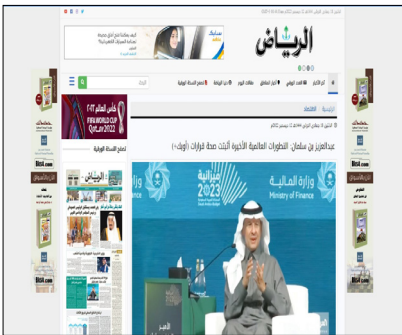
الرياض

الرئيسية | الاقتصاد

عبدالعزيز بن سلمان: التطورات العالمية الأخيرة أثبتت صحة قرارات «أوبك+»

وزارة المالية
Ministry of Finance

ميزانية 2023

كأس العالم ٢٠٢٢
FIFA WORLD CUP
Qatar 2022

تصفح النسخة الورقية

الرياض